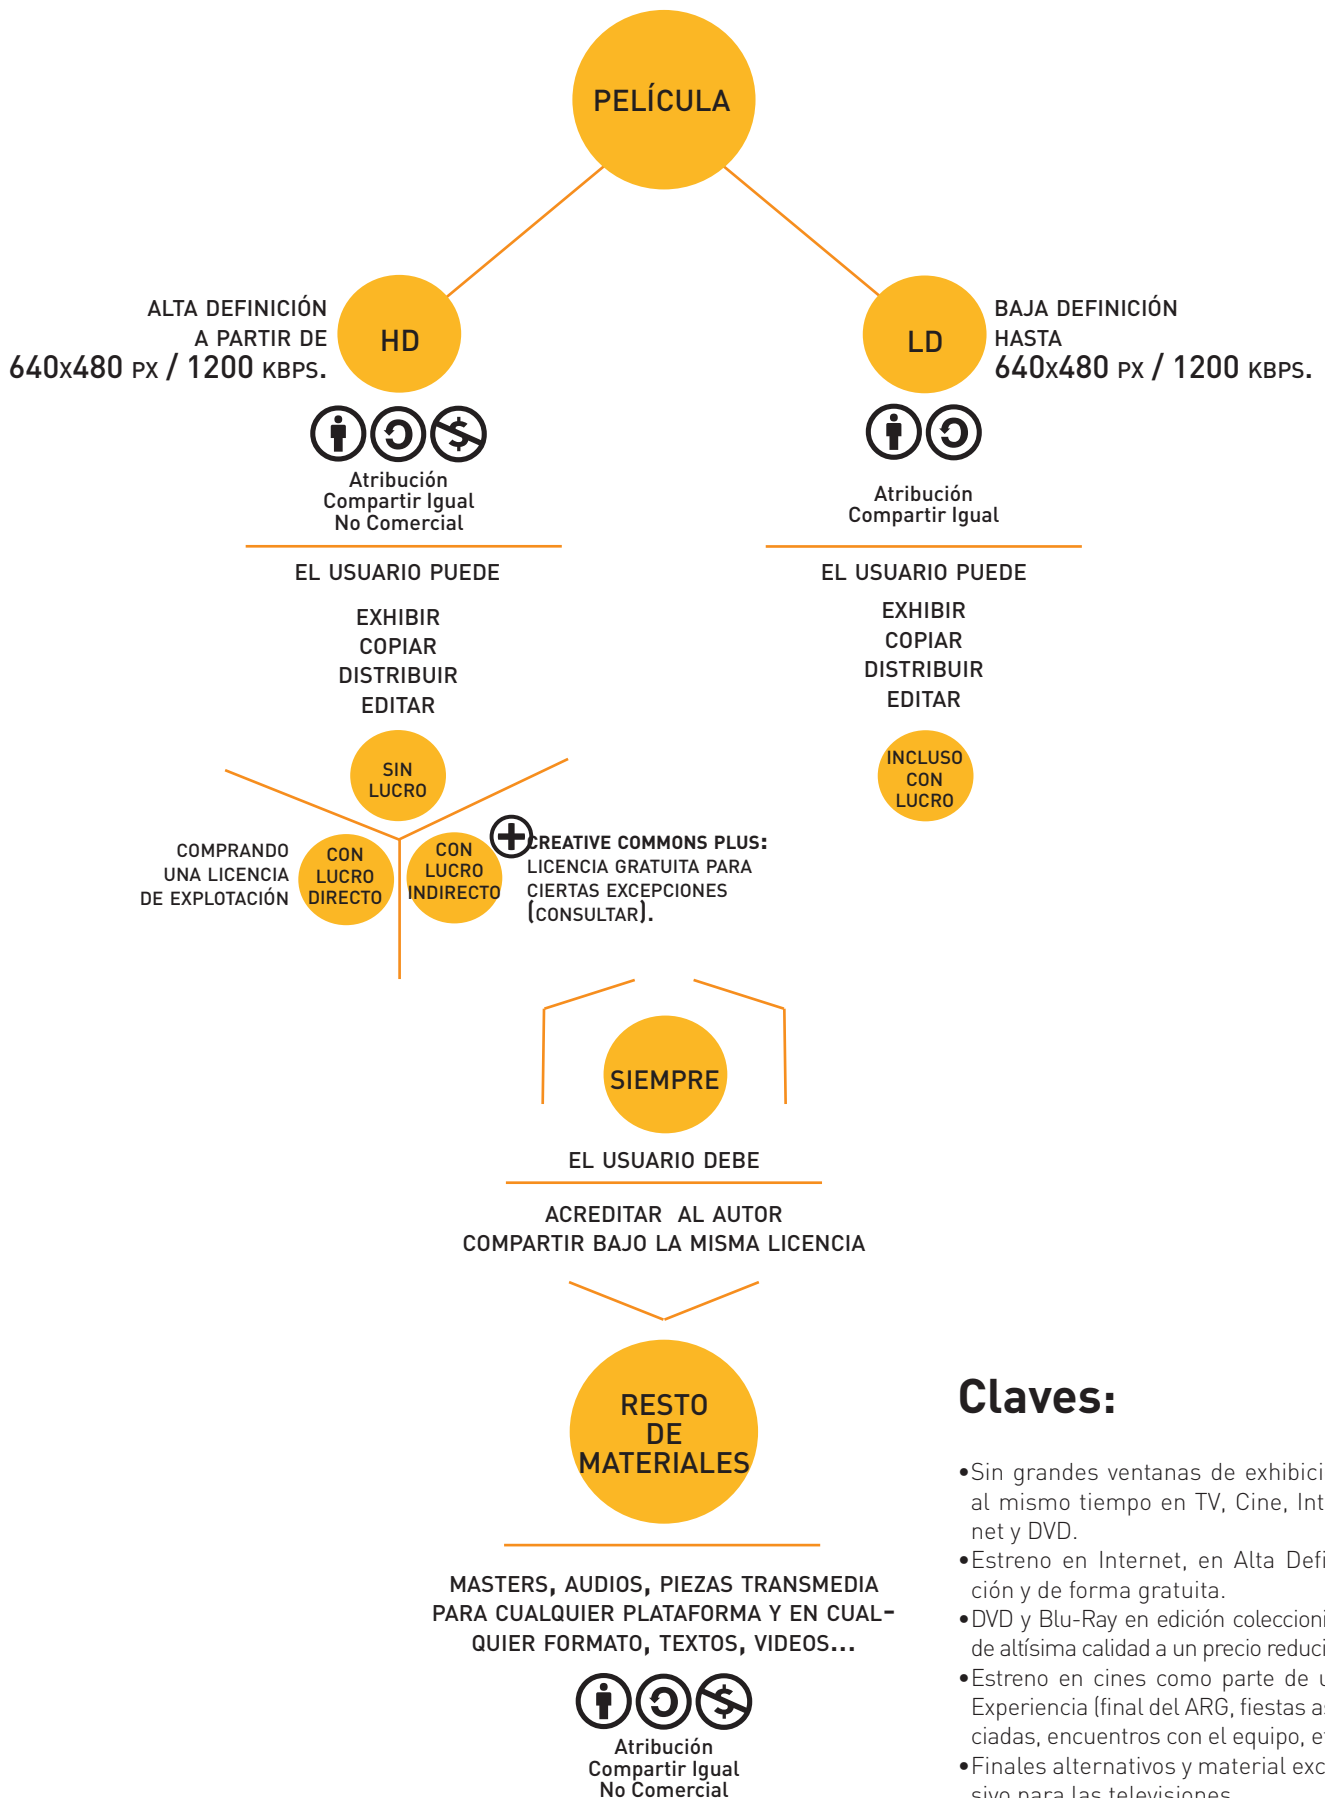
PELÍCULA

ALTA DEFINICIÓN A PARTIR DE 640x480 PX / 1200 KBPS.

HD

LD

BAJA DEFINICIÓN HASTA 640x480 PX / 1200 KBPS.

Atribución
Compartir Igual
No Comercial

Atribución
Compartir Igual

EL USUARIO PUEDE

EXHIBIR
COPIAR
DISTRIBUIR
EDITAR

EL USUARIO PUEDE

EXHIBIR
COPIAR
DISTRIBUIR
EDITAR

SIN LUCRO

INCLUSO CON LUCRO

COMPRANDO UNA LICENCIA DE EXPLOTACIÓN

CON LUCRO DIRECTO

CON LUCRO INDIRECTO

CREATIVE COMMONS PLUS: LICENCIA GRATUITA PARA CIERTAS EXCEPCIONES (CONSULTAR).

SIEMPRE

EL USUARIO DEBE

ACREDITAR AL AUTOR
COMPARTIR BAJO LA MISMA LICENCIA

RESTO DE MATERIALES

MASTERS, AUDIOS, PIEZAS TRANSMEDIA PARA CUALQUIER PLATAFORMA Y EN CUALQUIER FORMATO, TEXTOS, VIDEOS...

Atribución
Compartir Igual
No Comercial

Claves:

•Sin grandes ventanas de exhibici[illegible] al mismo tiempo en TV, Cine, Int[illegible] net y DVD.
•Estreno en Internet, en Alta Defi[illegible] ción y de forma gratuita.
•DVD y Blu-Ray en edición coleccioni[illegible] de altísima calidad a un precio reduci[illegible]
•Estreno en cines como parte de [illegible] Experiencia (final del ARG, fiestas as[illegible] ciadas, encuentros con el equipo, e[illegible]
•Finales alternativos y material exc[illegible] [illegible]